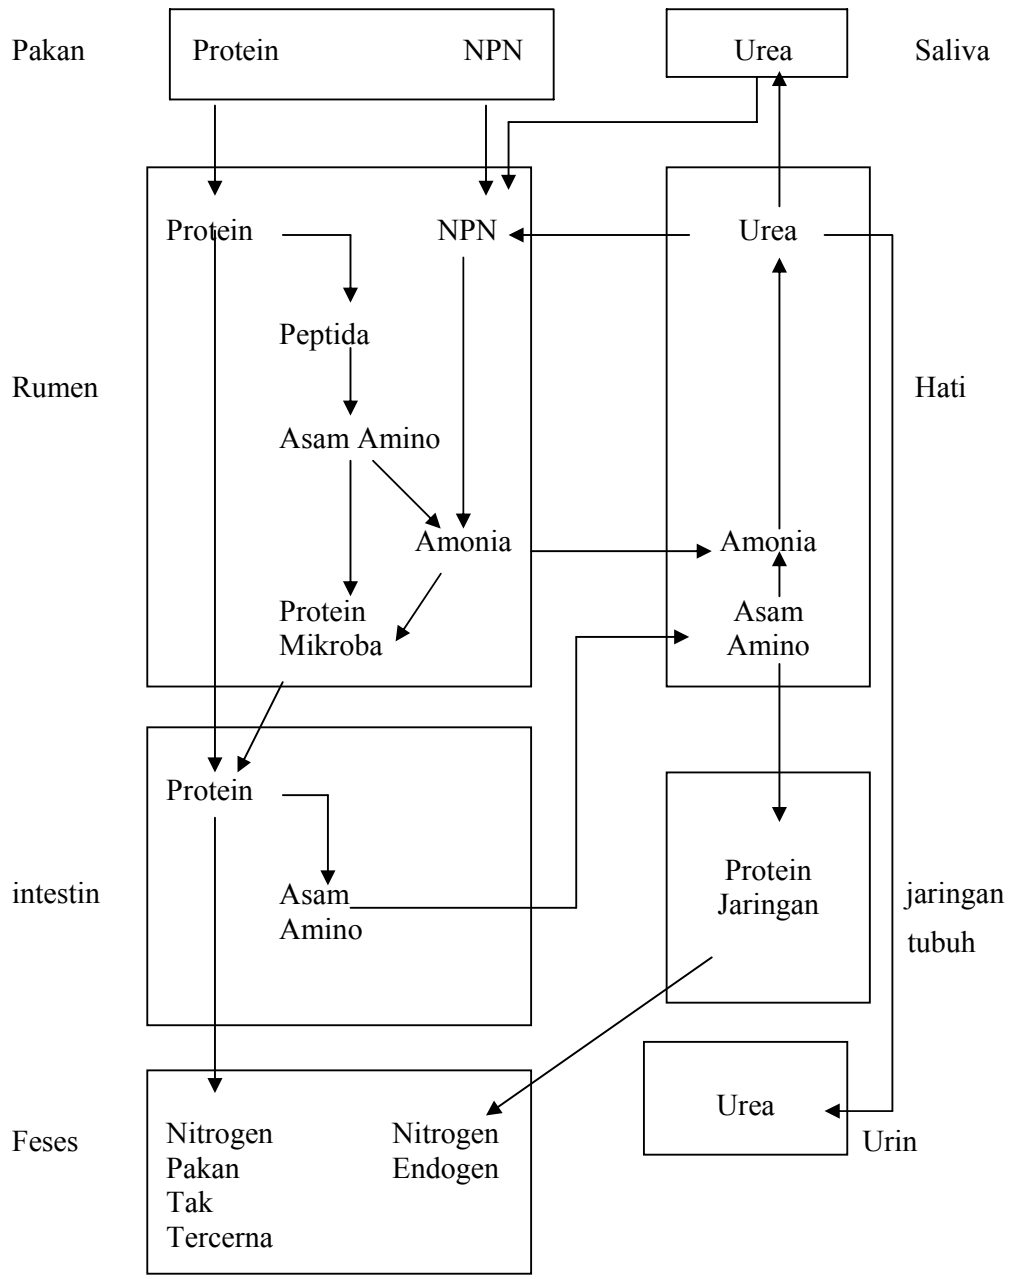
Pakan

Protein NPN

Urea

Saliva

Protein NPN

Peptida

Asam Amino

Amonia

Protein Mikroba

Rumen

Urea

Amonia

Asam Amino

Hati

Protein

Asam Amino

intestin

Protein Jaringan

jaringan tubuh

Feses

Nitrogen Pakan Tak Tercerna

Nitrogen Endogen

Urea

Urin